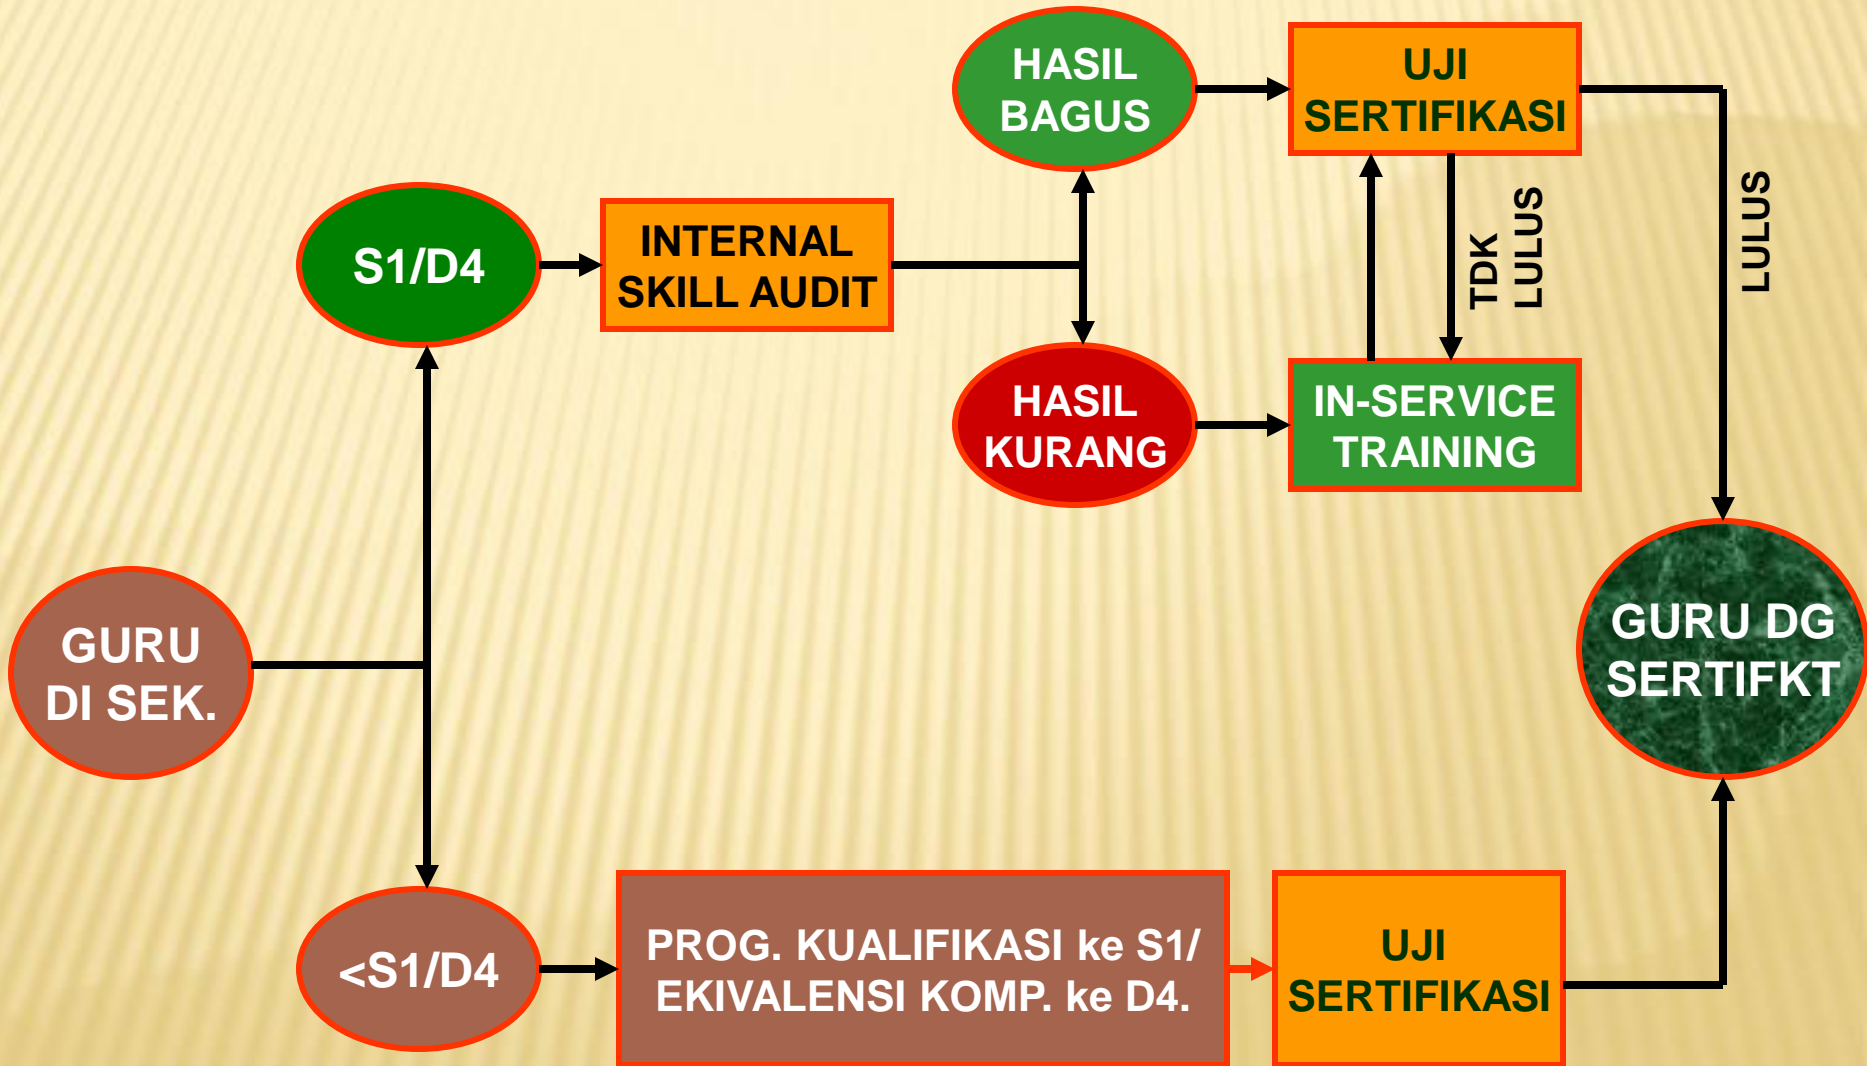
HASIL BAGUS

UJI SERTIFIKASI

S1/D4

INTERNAL SKILL AUDIT

TDK LULUS

LULUS

HASIL KURANG

IN-SERVICE TRAINING

GURU DI SEK.

GURU DG SERTIFKT

<S1/D4

PROG. KUALIFIKASI ke S1/ EKIVALENSI KOMP. ke D4.

UJI SERTIFIKASI